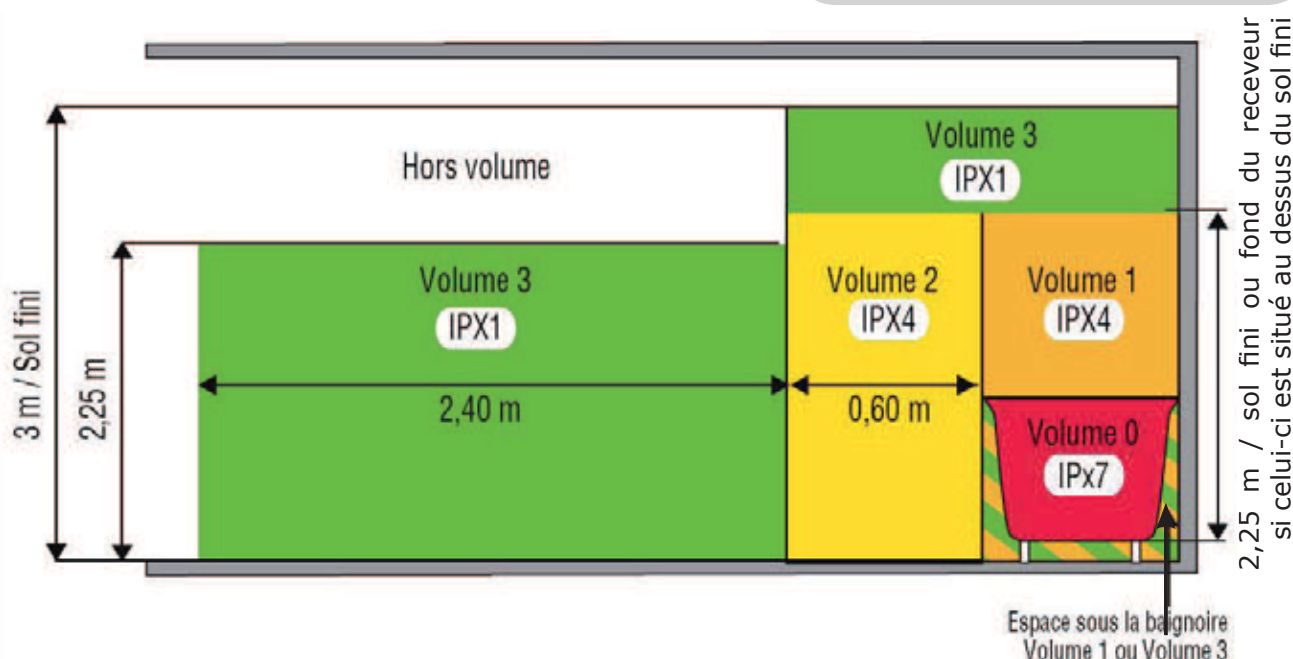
Hors volume

Volume 3
IPX1

Volume 3
IPX1

Volume 2
IPX4

Volume 1
IPX4

Volume 0
IPx7

2,40 m

0,60 m

3 m / Sol fini

2,25 m

2,25 m / sol fini ou fond du receveur si celui-ci est situé au dessus du sol fini

Espace sous la baignoire
Volume 1 ou Volume 3